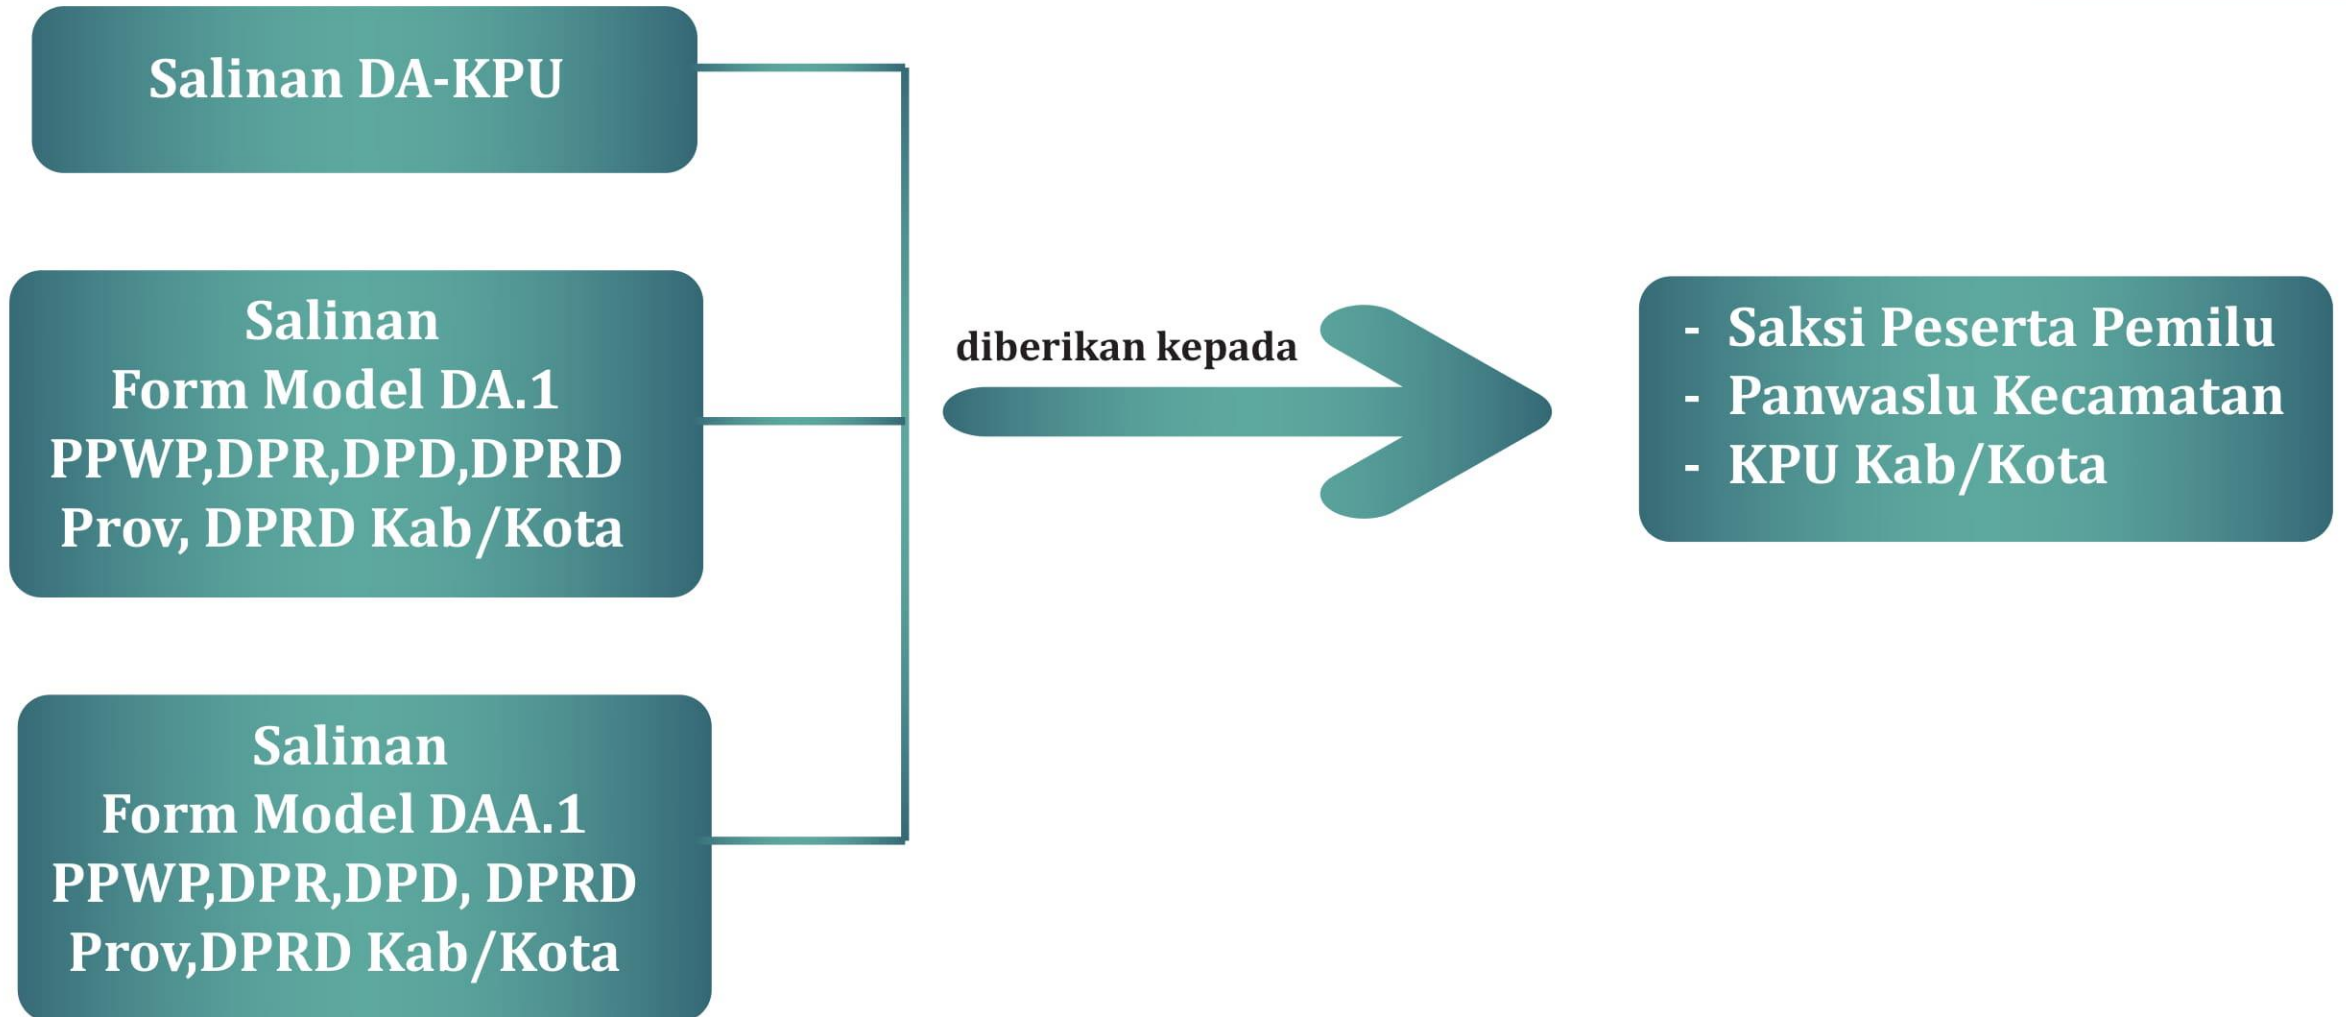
Salinan DA-KPU

Salinan
Form Model DA.1
PPWP,DPR,DPD,DPRD
Prov, DPRD Kab/Kota

Salinan
Form Model DAA.1
PPWP,DPR,DPD, DPRD
Prov,DPRD Kab/Kota

diberikan kepada

- Saksi Peserta Pemilu
- Panwaslu Kecamatan
- KPU Kab/Kota